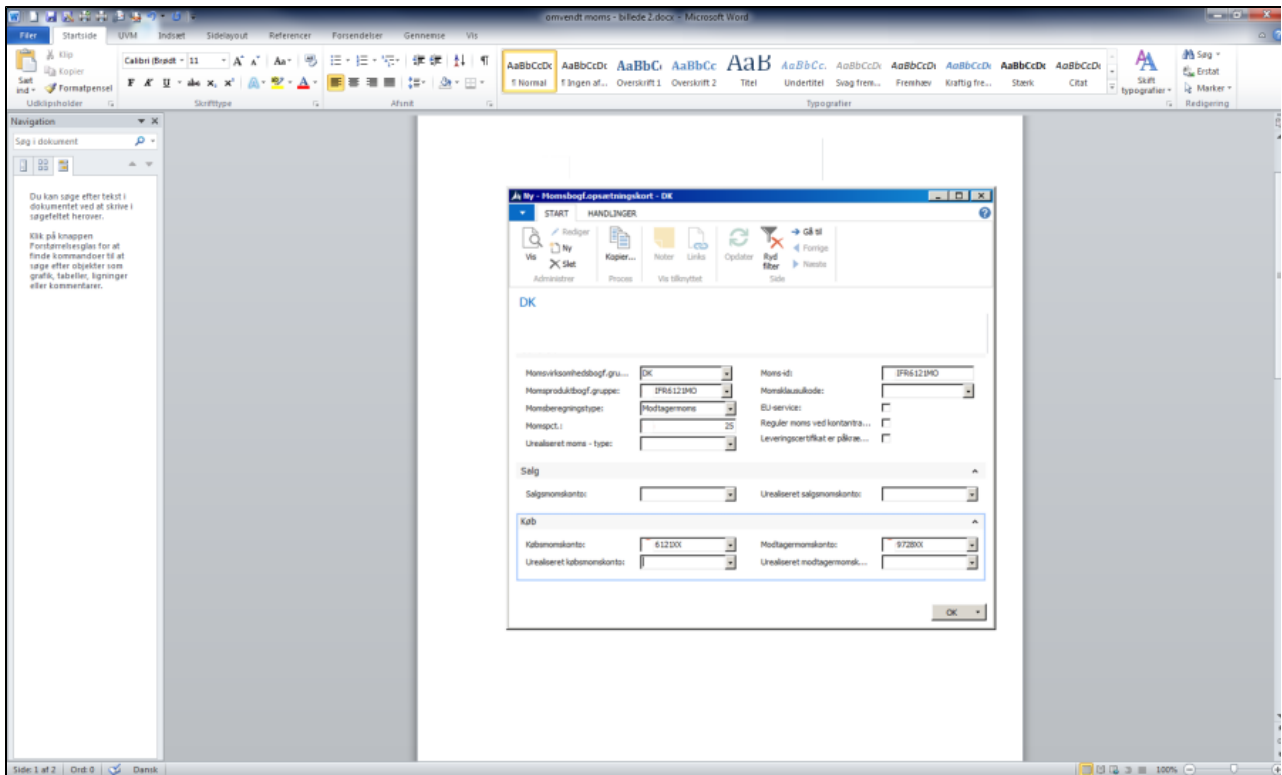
omvendt moms - billede 2.docx - Microsoft Word

Filer Startside UVM Indsæt Sidelayout Referencer Forsendelser Gennemse Vis

Klip
Kopier
Sæt ind
Formatpensel
Udklipsholder

Calibri (Brødt 11
Skrifttype

Afsnit

AaBbCcDc ¶ Normal
AaBbCcDc ¶ Ingen af...
AaBbC Overskrift 1
AaBbCc Overskrift 2
AaB Titel
AaBbCc. Undertitel
AaBbCcDc Svag frem...
AaBbCcDi Fremhæv
AaBbCcDi Kraftig fre...
AaBbCcDc Stærk
AaBbCcDc Citat
Typografier

Skift typografier
Søg
Erstat
Marker
Redigering

Navigation
Søg i dokument

Du kan søge efter tekst i dokumentet ved at skrive i søgefeltet herover.

Klik på knappen Forstørrelsesglas for at finde kommandoer til at søge efter objekter som grafik, tabeller, ligninger eller kommentarer.

Ny - Momsbogf.opsætningskort - DK

START HANDLINGER

Vis
Rediger
Ny
Slet
Administrer
Kopier...
Proces
Noter
Links
Vis tilknyttet
Opdater
Ryd filter
Gå til
Forrige
Næste
Side

DK

Momsvirksomhedsbogf.gru... DK
Momsproduktbogf.gruppe: IFR6121MO
Momsberegningstype: Modtagermoms
Momspct.: 25
Urealiseret moms - type:
Moms-id: IFR6121MO
Momsklausulkode:
EU-service:
Reguler moms ved kontantra...
Leveringscertifikat er påkræ...

Salg
Salgsmomskonto:
Urealiseret salgsmomskonto:

Køb
Købsmomskonto: 6121XX
Urealiseret købsmomskonto:
Modtagermomskonto: 9728XX
Urealiseret modtagermomsk...

OK

Side: 1 af 2 Ord: 0 Dansk 100%